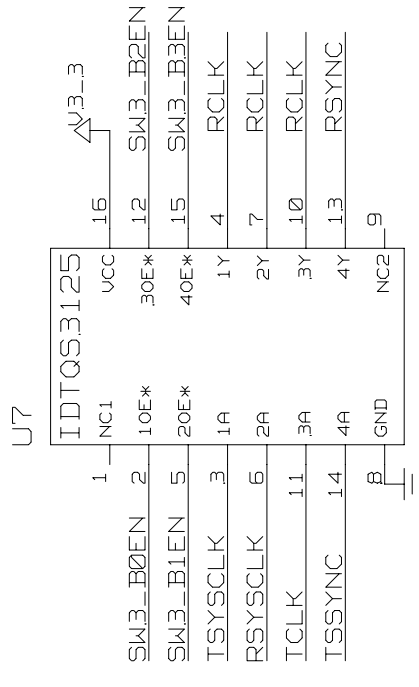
U7

IDTQS3125

1 NC1
2 1OE*
5 2OE*
3 1A
6 2A
11 3A
14 4A
8 GND

16 VCC
12 3OE*
15 4OE*
4 1Y
7 2Y
10 3Y
13 4Y
9 NC2

SW3_B0EN
SW3_B1EN
TSYSCLK
RSYSCLK
TCLK
TSSYNC

V3_3
SW3_B2EN
SW3_B3EN
RCLK
RCLK
RCLK
RSYNC